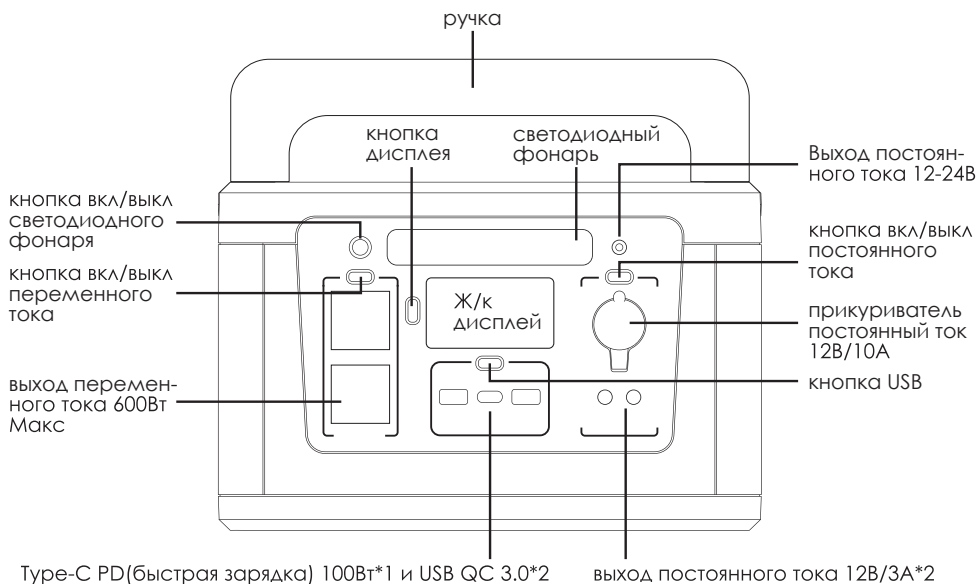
ручка

кнопка дисплея

светодиодный фонарь

Выход постоянного тока 12-24В

кнопка вкл/выкл светодиодного фонаря

кнопка вкл/выкл постоянного тока

кнопка вкл/выкл переменного тока

Ж/к дисплей

прикуриватель постоянный ток 12В/10А

выход переменного тока 600Вт Макс

кнопка USB

Type-C PD(быстрая зарядка) 100Вт*1 и USB QC 3.0*2

выход постоянного тока 12В/3А*2